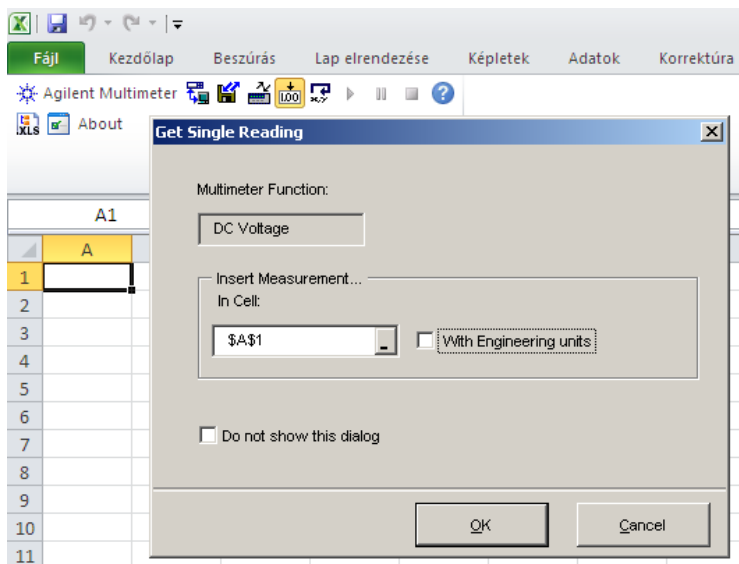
Fájl Kezdőlap Beszúrás Lap elrendezése Képletek Adatok Korrektúra

Agilent Multimeter

About

A1

A

1
2
3
4
5
6
7
8
9
10
11

Get Single Reading

Multimeter Function:

DC Voltage

Insert Measurement...
In Cell:

$A$1

With Engineering units

Do not show this dialog

OK

Cancel